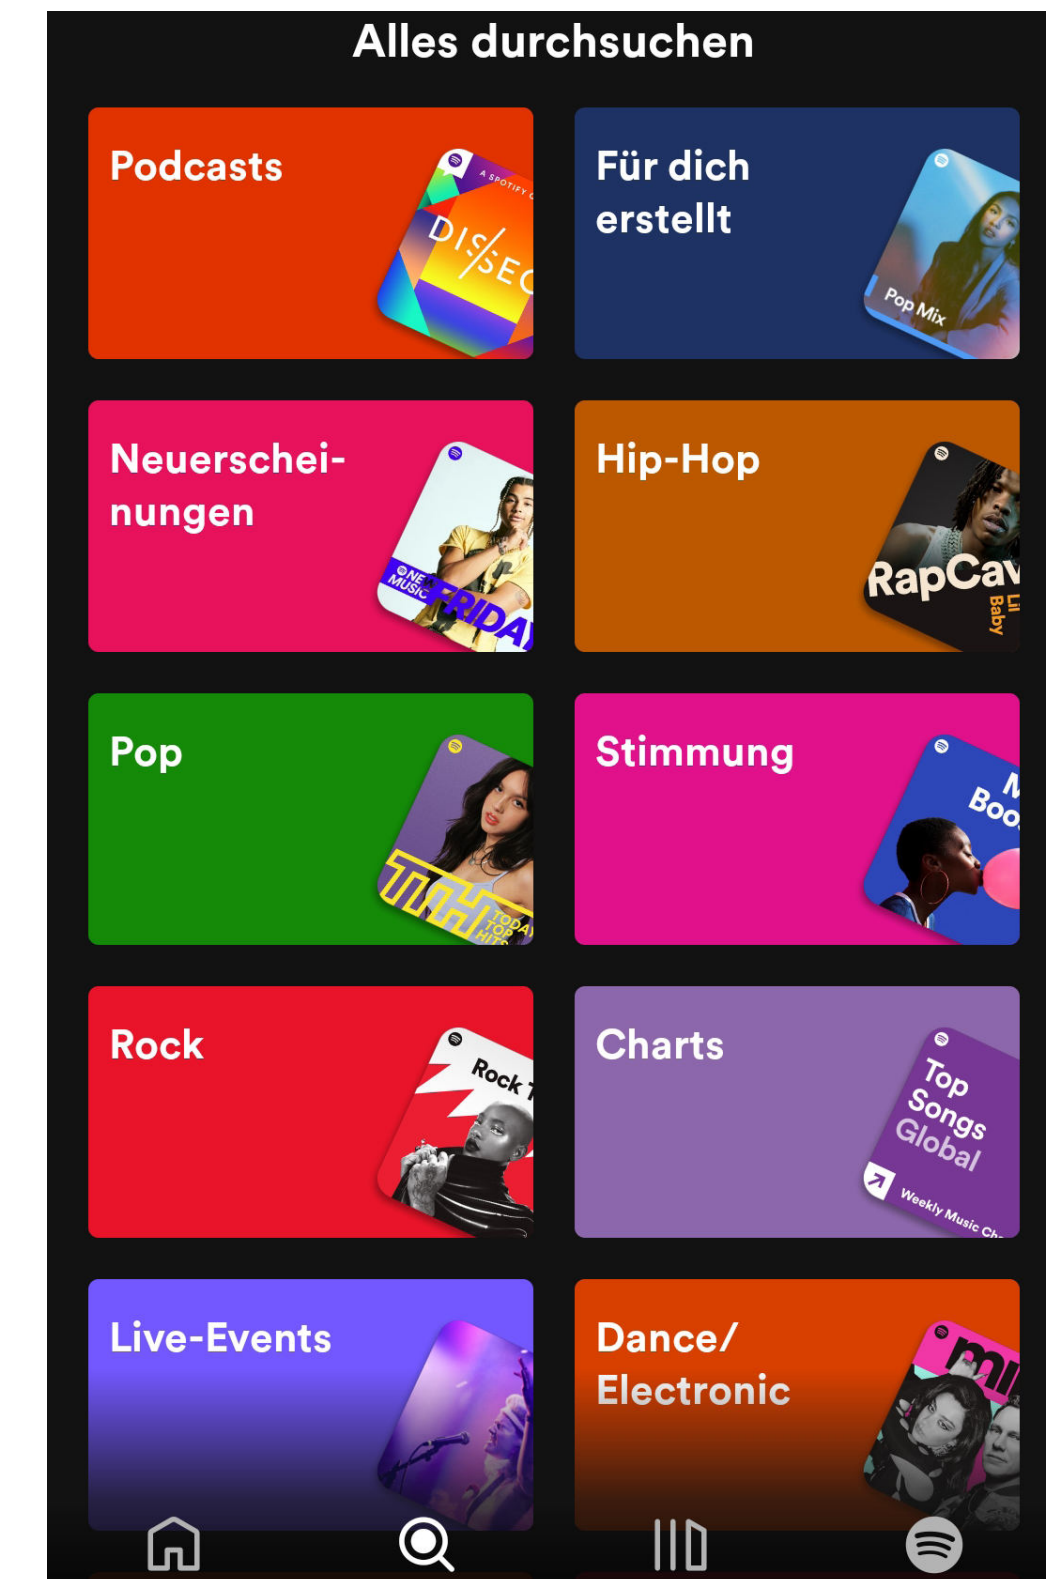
Alles durchsuchen

Podcasts

A SPOTIFY

DIS/SEC

Für dich erstellt

Pop Mix

Neuerscheinungen

NEW MUSIC FRIDAY

Hip-Hop

RapCav

Lil Baby

Pop

TODAY TOP HITS

Stimmung

Boo

Rock

Rock

Charts

Top Songs Global

Weekly Music Ch

Live-Events

Dance/ Electronic

mi